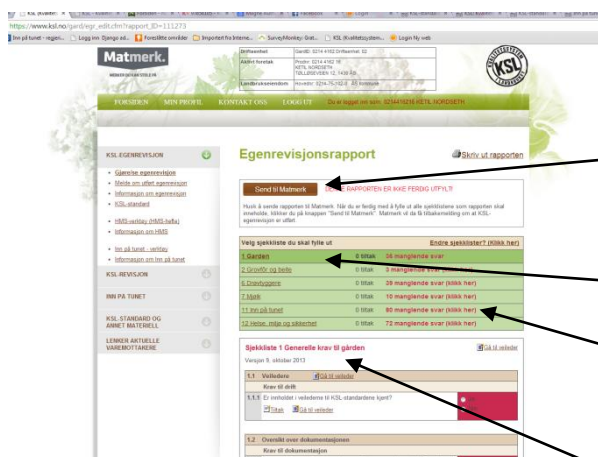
https://www.ksl.no/gard/egr_edit.cfm?rapport_ID=111273

Inn på tunet - regjeri... Logg inn Django ad... Foreslåtte områder Importert fra Interne... SurveyMonkey: Grat... KSL (Kvalitetssystem... Login Ny web

Matmerk.

Driftsenhet: GardID: 0214 4162 Driftsenhet: 02

Aktivt foretak: Prodnr: 0214 4162 16 KETIL NORDSETH TELLESVEIEN 12, 1430 ÅS

Landbrukseiendom: Innvidnr: 0214-75-102/0 - ÅS kommune

FORSIDEN MIN PROFIL KONTAKT OSS LOGG UT Du er logget inn som: 0214416216 KETIL NORDSETH

KSL EGENREVISJON
• Gjøre egenrevisjon
• Melde om utført egenrevisjon
• Informasjon om egenrevisjon
• KSL-standard
• HMS-verktøy (HMS-hefte)
• Informasjon om HMS
• Inn på tunet - verktøy
• Informasjon om Inn på tunet

KSL-REVISJON

INN PÅ TUNET

KSL-STANDARD OG ANNET MATERIELL

LENKER AKTUELLE VAREMOTTAKERE

Egenrevisjonsrapport

Skriv ut rapporten

Send til Matmerk

DENNE RAPPORTEN ER IKKE FERDIG UTFYLT!

Husk å sende rapporten til Matmerk. Når du er ferdig med å fylle ut alle sjekklistene som rapporten skal inneholde, klikker du på knappen "Send til Matmerk". Matmerk vil da få tilbakemelding om at KSL-egenrevisjon er utført.

| Velg sjekkliste du skal fylle ut | | Endre sjekklister? (Klikk her) |
|---|---|---|
| 1 Gården | 0 tiltak | 38 manglende svar |
| 2 Grovfôr og beite | 0 tiltak | 3 manglende svar (klikk her) |
| 5 Drøvtyggere | 0 tiltak | 29 manglende svar (klikk her) |
| 7 Mjølk | 0 tiltak | 10 manglende svar (klikk her) |
| 11 Inn på tunet | 0 tiltak | 80 manglende svar (klikk her) |
| 12 Helse, miljø og sikkerhet | 0 tiltak | 72 manglende svar (klikk her) |

Sjekkliste 1 Generelle krav til gården

Gå til veileder

Versjon 9. oktober 2013

1.1 Veiledere Gå til veileder

Krav til drift

1.1.1 Er innholdet i veilederne til KSL-standardene kjent?

Tiltak Gå til veileder

1.2 Oversikt over dokumentasjonen

Krav til dokumentasjon